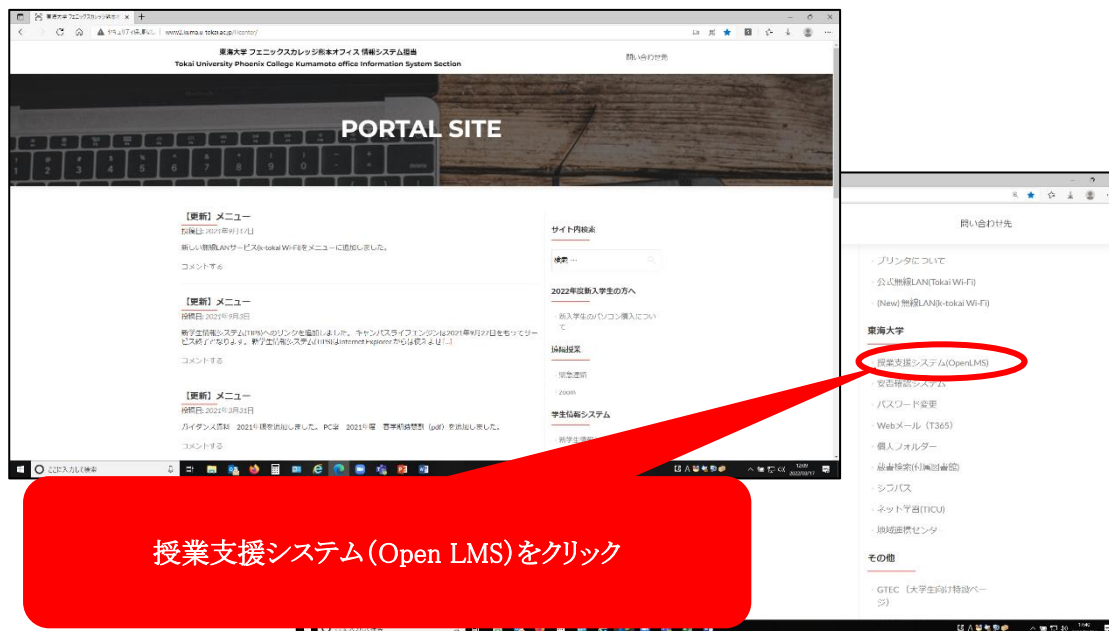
東海大学 フェニックスカレッジ熊本オフィス 情報システム担当
Tokai University Phoenix College Kumamoto office Information System Section

問い合わせ先

PORTAL SITE

【更新】メニュー
投稿日: 2021年9月17日
新しい無線LANサービス(k-tokai Wi-Fi)をメニューに追加しました。
コメントする

【更新】メニュー
投稿日: 2021年9月3日
教学生情報システム(TIPS)へのリンクを追加しました。キャンパスライフエンジンは2021年9月27日をもってサービス終了となります。教学生情報システム(TIPS)はInternet Explorerからは使えません [...]
コメントする

【更新】メニュー
投稿日: 2021年3月31日
ガイダンス資料 2021年度を追加しました。PC室 2021年度 春学期時間割 (pdf) を追加しました。
コメントする

サイト内検索
検索 ...

2022年度新入学生の方へ
新入学生のパソコン購入について

遠隔授業
緊急連絡
Zoom

学生情報システム
教学生情報

問い合わせ先

プリンタについて
公式無線LAN(Tokai Wi-Fi)
(New) 無線LAN(k-tokai Wi-Fi)

東海大学
授業支援システム(OpenLMS)
安否確認システム
パスワード変更
Webメール (T365)
個人フォルダー
蔵書検索(付属図書館)
シラバス
ネット学習(TICU)
地域連携センタ

その他
GTEC (大学生向け特設ページ)

ここに入力して検索

授業支援システム(Open LMS)をクリック